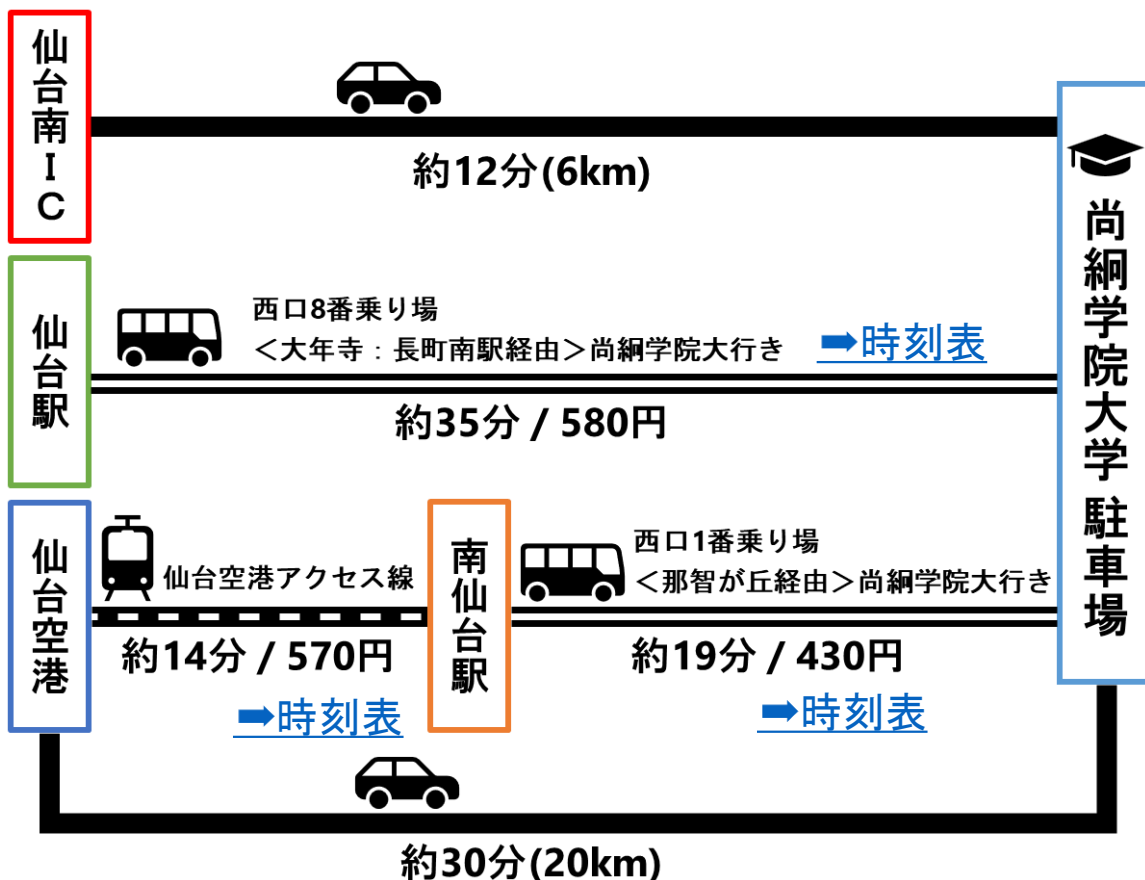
仙台南IC

約12分(6km)

尚絅学院大学 駐車場

仙台駅

西口8番乗り場
＜大年寺：長町南駅経由＞尚絅学院大行き

➡時刻表

約35分 / 580円

仙台空港

仙台空港アクセス線

約14分 / 570円

➡時刻表

南仙台駅

西口1番乗り場
＜那智が丘経由＞尚絅学院大行き

約19分 / 430円

➡時刻表

約30分(20km)